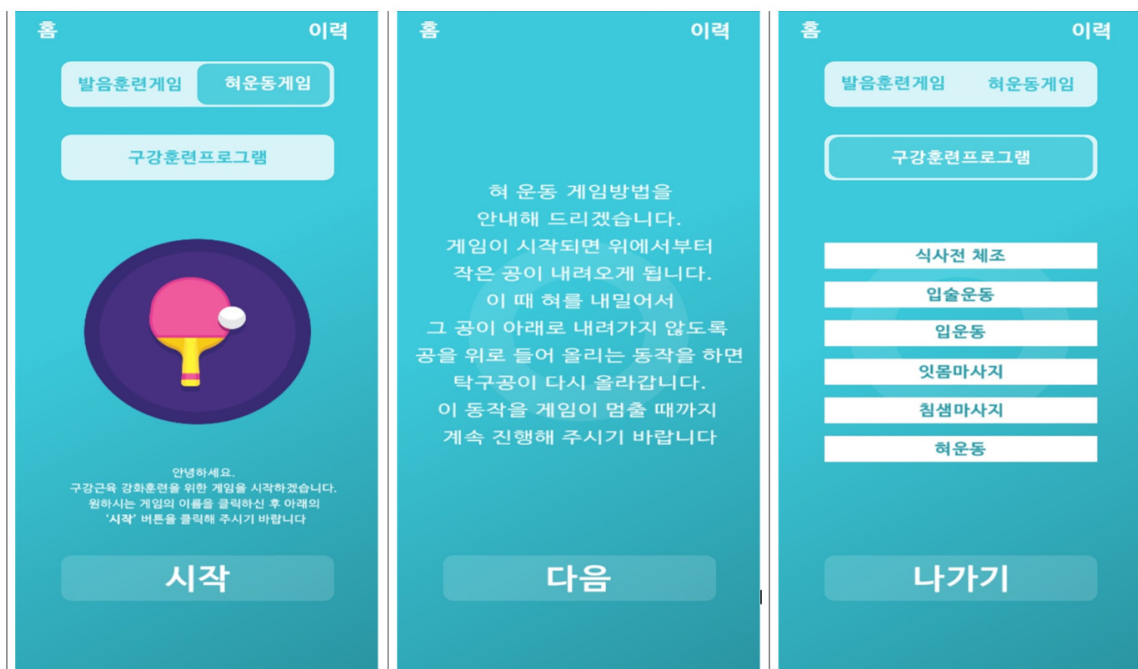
홈 이력

발음훈련게임 혀운동게임

구강훈련프로그램

안녕하세요.
구강근육 강화훈련을 위한 게임을 시작하겠습니다.
원하시는 게임의 이름을 클릭하신 후 아래의
'시작' 버튼을 클릭해 주시기 바랍니다

시작

홈 이력

혀 운동 게임방법을
안내해 드리겠습니다.
게임이 시작되면 위에서부터
작은 공이 내려오게 됩니다.
이 때 혀를 내밀어서
그 공이 아래로 내려가지 않도록
공을 위로 들어 올리는 동작을 하면
탁구공이 다시 올라갑니다.
이 동작을 게임이 멈출 때까지
계속 진행해 주시기 바랍니다

다음

홈 이력

발음훈련게임 혀운동게임

구강훈련프로그램

식사전 체조

입술운동

입운동

잇몸마사지

침샘마사지

혀운동

나가기